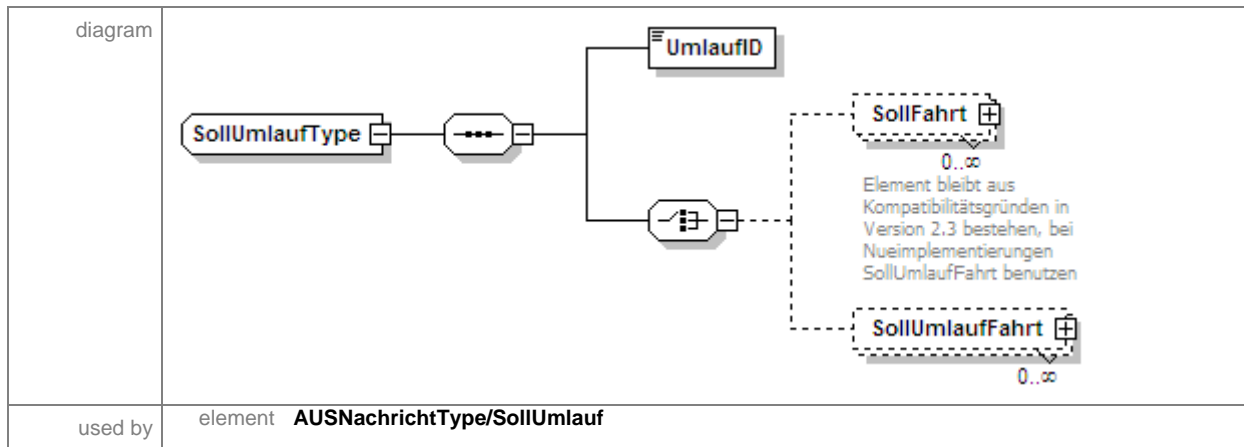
diagram

UmlaufID

SollUmlaufType

SollFahrt

$0..\infty$

Element bleibt aus Kompatibilitätsgründen in Version 2.3 bestehen, bei Nueimplementierungen SollUmlaufFahrt benutzen

SollUmlaufFahrt

$0..\infty$

used by | element **AUSNachrichtType/SollUmlauf**